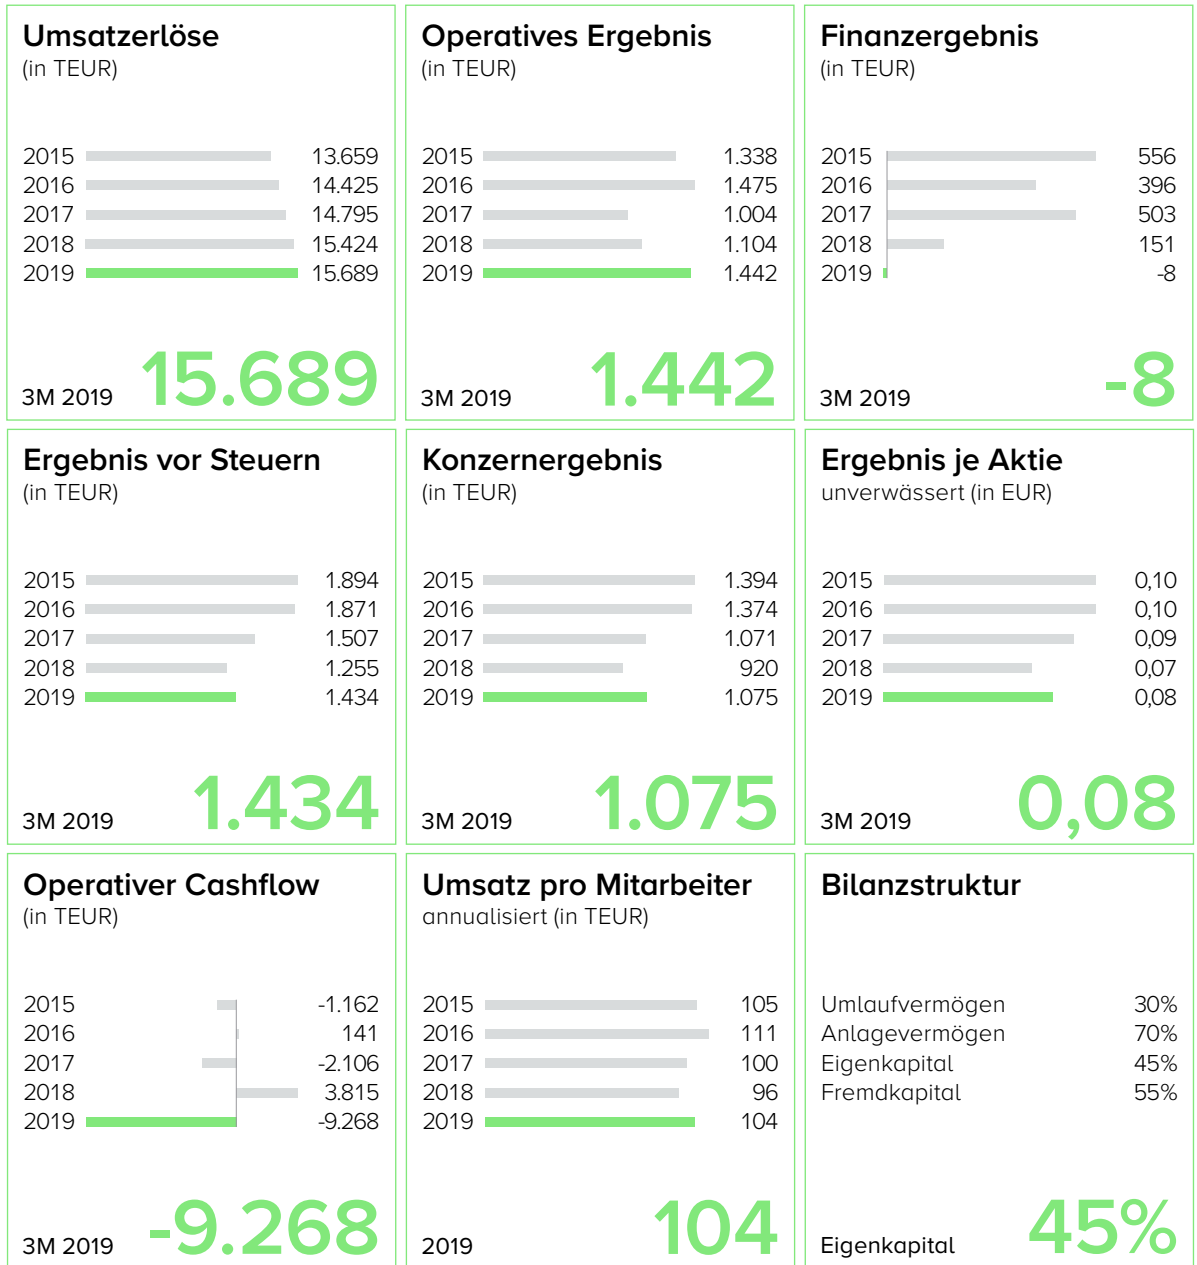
Umsatzerlöse
(in TEUR)

2015 13.659
2016 14.425
2017 14.795
2018 15.424
2019 15.689

3M 2019 15.689

Operatives Ergebnis
(in TEUR)

2015 1.338
2016 1.475
2017 1.004
2018 1.104
2019 1.442

3M 2019 1.442

Finanzergebnis
(in TEUR)

2015 556
2016 396
2017 503
2018 151
2019 -8

3M 2019 -8

Ergebnis vor Steuern
(in TEUR)

2015 1.894
2016 1.871
2017 1.507
2018 1.255
2019 1.434

3M 2019 1.434

Konzernergebnis
(in TEUR)

2015 1.394
2016 1.374
2017 1.071
2018 920
2019 1.075

3M 2019 1.075

Ergebnis je Aktie
unverwässert (in EUR)

2015 0,10
2016 0,10
2017 0,09
2018 0,07
2019 0,08

3M 2019 0,08

Operativer Cashflow
(in TEUR)

2015 -1.162
2016 141
2017 -2.106
2018 3.815
2019 -9.268

3M 2019 -9.268

Umsatz pro Mitarbeiter
annualisiert (in TEUR)

2015 105
2016 111
2017 100
2018 96
2019 104

2019 104

Bilanzstruktur

Umlaufvermögen 30%
Anlagevermögen 70%
Eigenkapital 45%
Fremdkapital 55%

Eigenkapital 45%